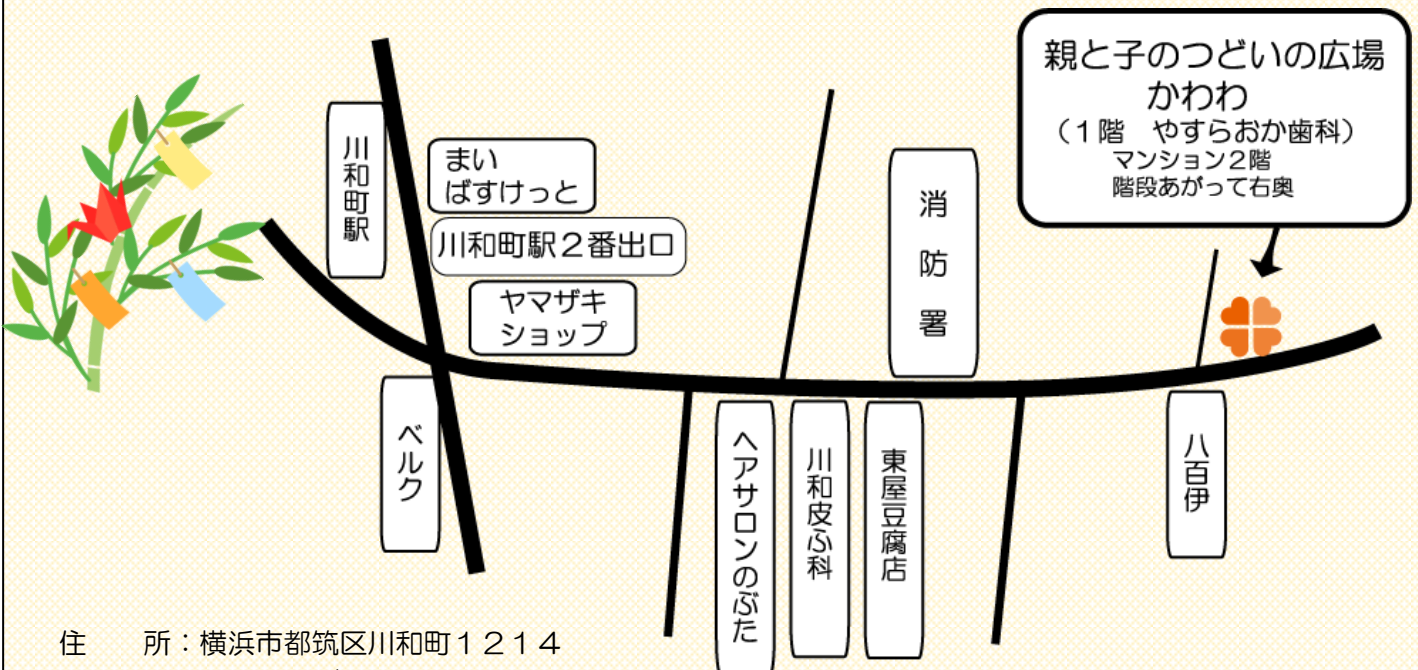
親と子のつどいの広場
かわわ
（１階　やすらおか歯科）
マンション２階
階段あがって右奥

川和町駅

まい
ばすけっと

川和町駅２番出口

ヤマザキ
ショップ

消防署

ベルク

ヘアサロンのぶた

川和皮ふ科

東屋豆腐店

八百伊

住　　所：横浜市都筑区川和町１２１４